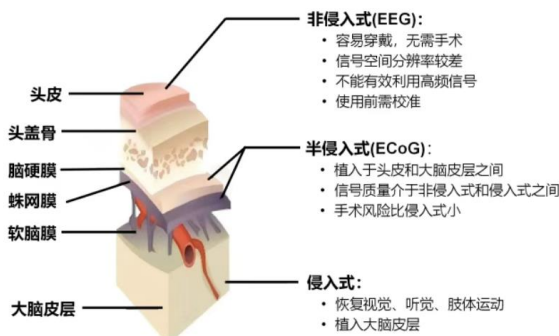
非侵入式(EEG):
• 容易穿戴，无需手术
• 信号空间分辨率较差
• 不能有效利用高频信号
• 使用前需校准

头皮

头盖骨

脑硬膜

蛛网膜

软脑膜

大脑皮层

半侵入式(ECoG):
• 植入于头皮和大脑皮层之间
• 信号质量介于非侵入式和侵入式之间
• 手术风险比侵入式小

侵入式:
• 恢复视觉、听觉、肢体运动
• 植入大脑皮层